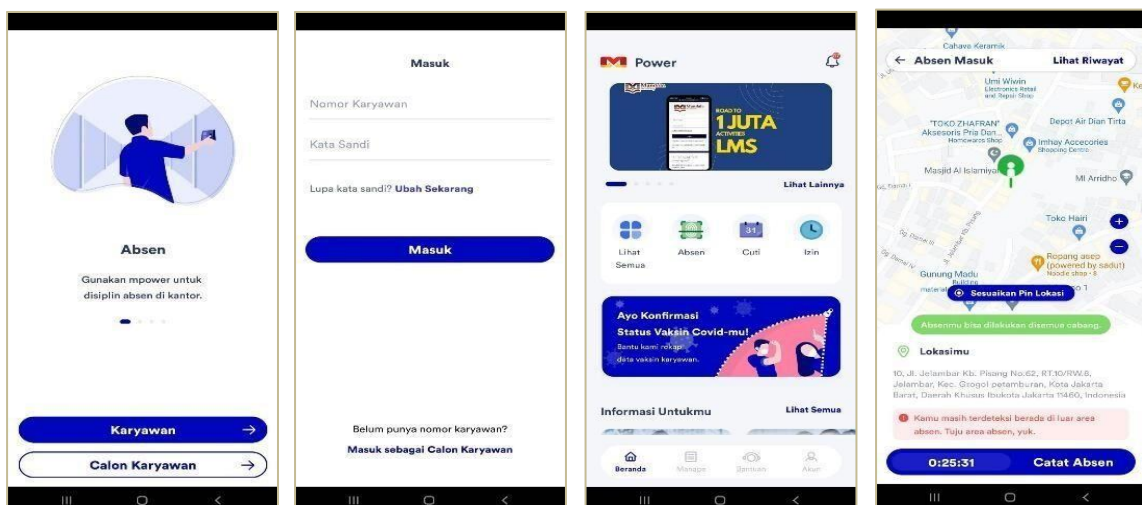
Absen

Gunakan mpower untuk disiplin absen di kantor.

Karyawan →

Calon Karyawan →

Masuk

Nomor Karyawan

Kata Sandi

Lupa kata sandi? Ubah Sekarang

Masuk

Belum punya nomor karyawan?

Masuk sebagai Calon Karyawan

Power

ROAD TO 1 JUTA ACTIVITIES LMS

Lihat Lainnya

Lihat Semua

Absen

Cuti

Izin

Ayo Konfirmasi Status Vaksin Covid-mu!

Bantu kami rekap data vaksin karyawan.

Informasi Untukmu

Lihat Semua

Beranda

Manage

Bantuan

Akun

Cahaya Keramik

← Absen Masuk

Lihat Riwayat

Umi Wiwin Electronics Retail and Repair Shop

"TOKO ZHAFRAN" Aksesoris Pria Dan... Homewares Shop

Depot Air Dian Tirta

Imhay Accecories Shopping Centre

Masjid Al Islamiyah

MI Arridho

Toko Hairi

Ropang asep (powered by sadu!) Noodle shop

Gunung Madu

Sesuaikan Pin Lokasi

Absenmu bisa dilakukan disemua cabang.

Lokasimu

10, Jl. Jelambar Kb. Pisang No.62, RT.10/RW.8, Jelambar, Kec. Grogol petamburan, Kota Jakarta Barat, Daerah Khusus Ibukota Jakarta 11460, Indonesia

Kamu masih terdeteksi berada di luar area absen. Tuju area absen, yuk.

0:25:31

Catat Absen